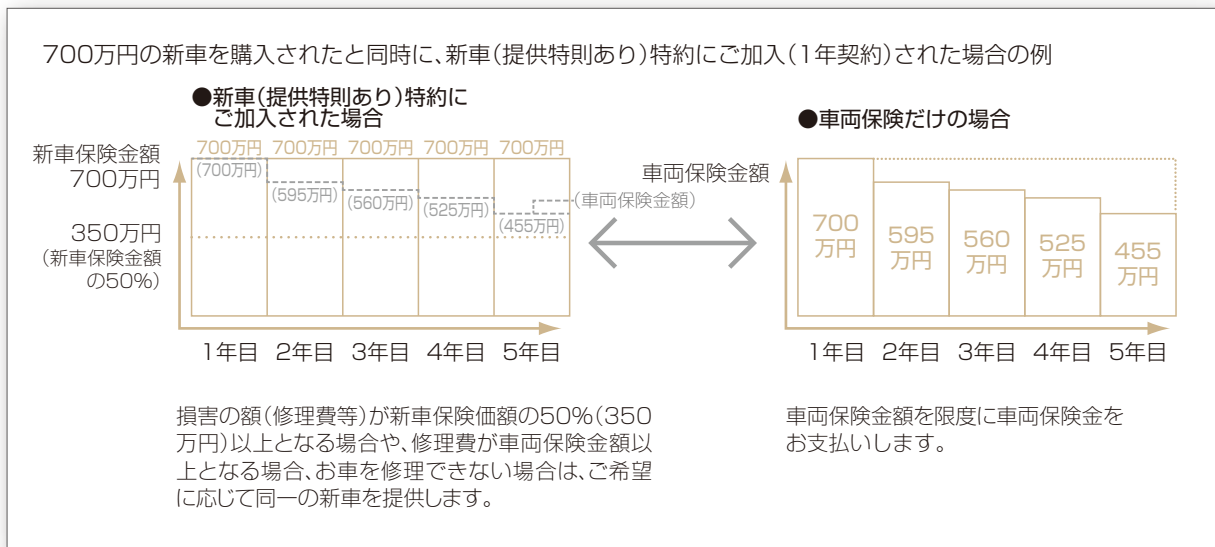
700万円の新車を購入されたと同時に、新車（提供特則あり）特約にご加入（1年契約）された場合の例

●新車（提供特則あり）特約にご加入された場合

新車保険金額 700万円

350万円（新車保険金額の50%）

700万円 700万円 700万円 700万円 700万円

(700万円)

(595万円)

(560万円)

(525万円)

(455万円)

（車両保険金額）

1年目 2年目 3年目 4年目 5年目

損害の額（修理費等）が新車保険価額の50%（350万円）以上となる場合や、修理費が車両保険金額以上となる場合、お車を修理できない場合は、ご希望に応じて同一の新車を提供します。

●車両保険だけの場合

車両保険金額

700万円

595万円

560万円

525万円

455万円

1年目 2年目 3年目 4年目 5年目

車両保険金額を限度に車両保険金をお支払いします。